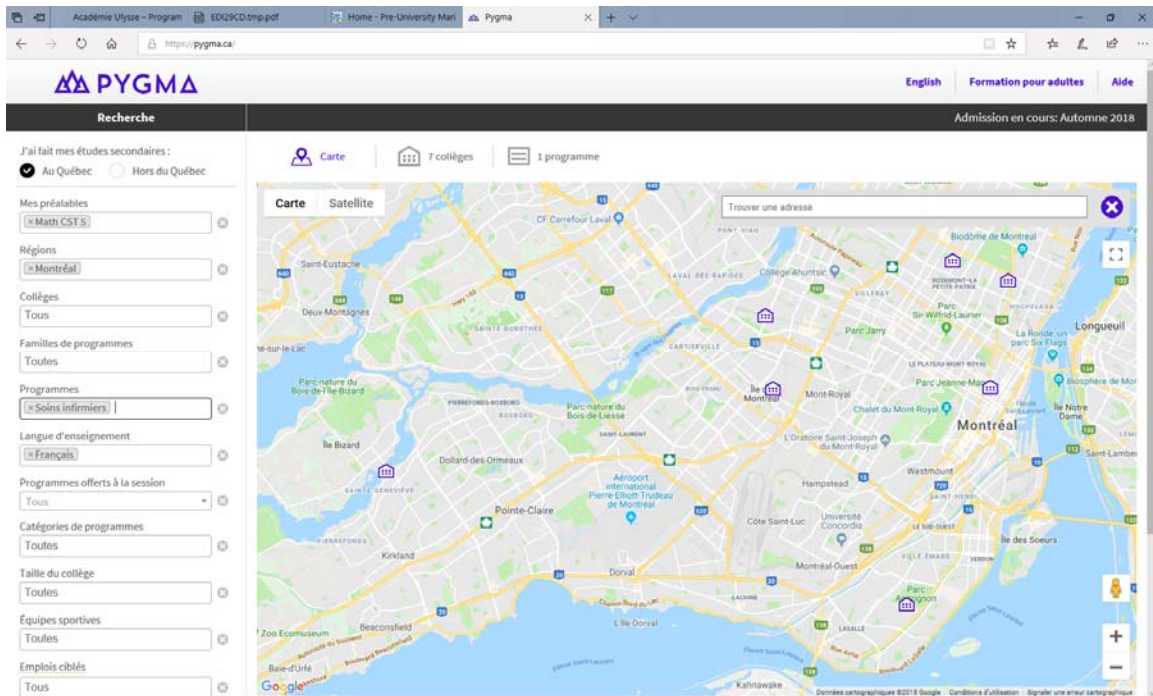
Académie Ulysse – Program   EDI29CD.tmp.pdf   Home - Pre-University Mari   Pygma

https://pygma.ca/

PYGMA

English   Formation pour adultes   Aide

Recherche

Admission en cours: Automne 2018

J'ai fait mes études secondaires :
Au Québec   Hors du Québec

Mes préalables
× Math CST 5

Régions
× Montréal

Collèges
Tous

Familles de programmes
Toutes

Programmes
× Soins infirmiers

Langue d'enseignement
× Français

Programmes offerts à la session
Tous

Catégories de programmes
Toutes

Taille du collège
Toutes

Équipes sportives
Toutes

Emplois ciblés
Tous

Carte   7 collèges   1 programme

Carte   Satellite

Trouver une adresse

CF Carrefour Laval
Saint-Eustache
Deux-Montagnes
Sainte-Dorothée
Laval des Rapides
Collège Ahuntsic
Biodôme de Montréal
Rosemont–La Petite-Patrie
Villeray
Parc Sir-Wilfrid-Laurier
Hochelaga
Parc Jarry
La Ronde, un parc Six Flags
Longueuil
Cartierville
Le Plateau-Mont-Royal
Parc-nature du Bois-de-l'Île-Bizard
Pierrefonds-Roxboro
Parc-nature du Bois-de-Liesse
Île Montréal
Mont-Royal
Parc Jeanne-Mance
Biosphère de Mon
Chalet du Mont-Royal
Île Notre Dame
Saint-Laurent
L'Oratoire Saint-Joseph du Mont-Royal
Montréal
Île Bizard
Dollard-des-Ormeaux
Saint-Lambert
Aéroport international Pierre-Elliott Trudeau de Montréal
Westmount
Hampstead
Pointe-Claire
Côte Saint-Luc
Université Concordia
Île des Soeurs
Kirkland
Montréal-Ouest
Ville Émard
Dorval
Parc Angrignon
Lachine
L'Île-Dorval
Zoo Ecomuseum
Beaconsfield
Lasalle
Baie-d'Urfé
Kahnawake
Google
Données cartographiques ©2018 Google   Conditions d'utilisation   Signaler une erreur cartographique